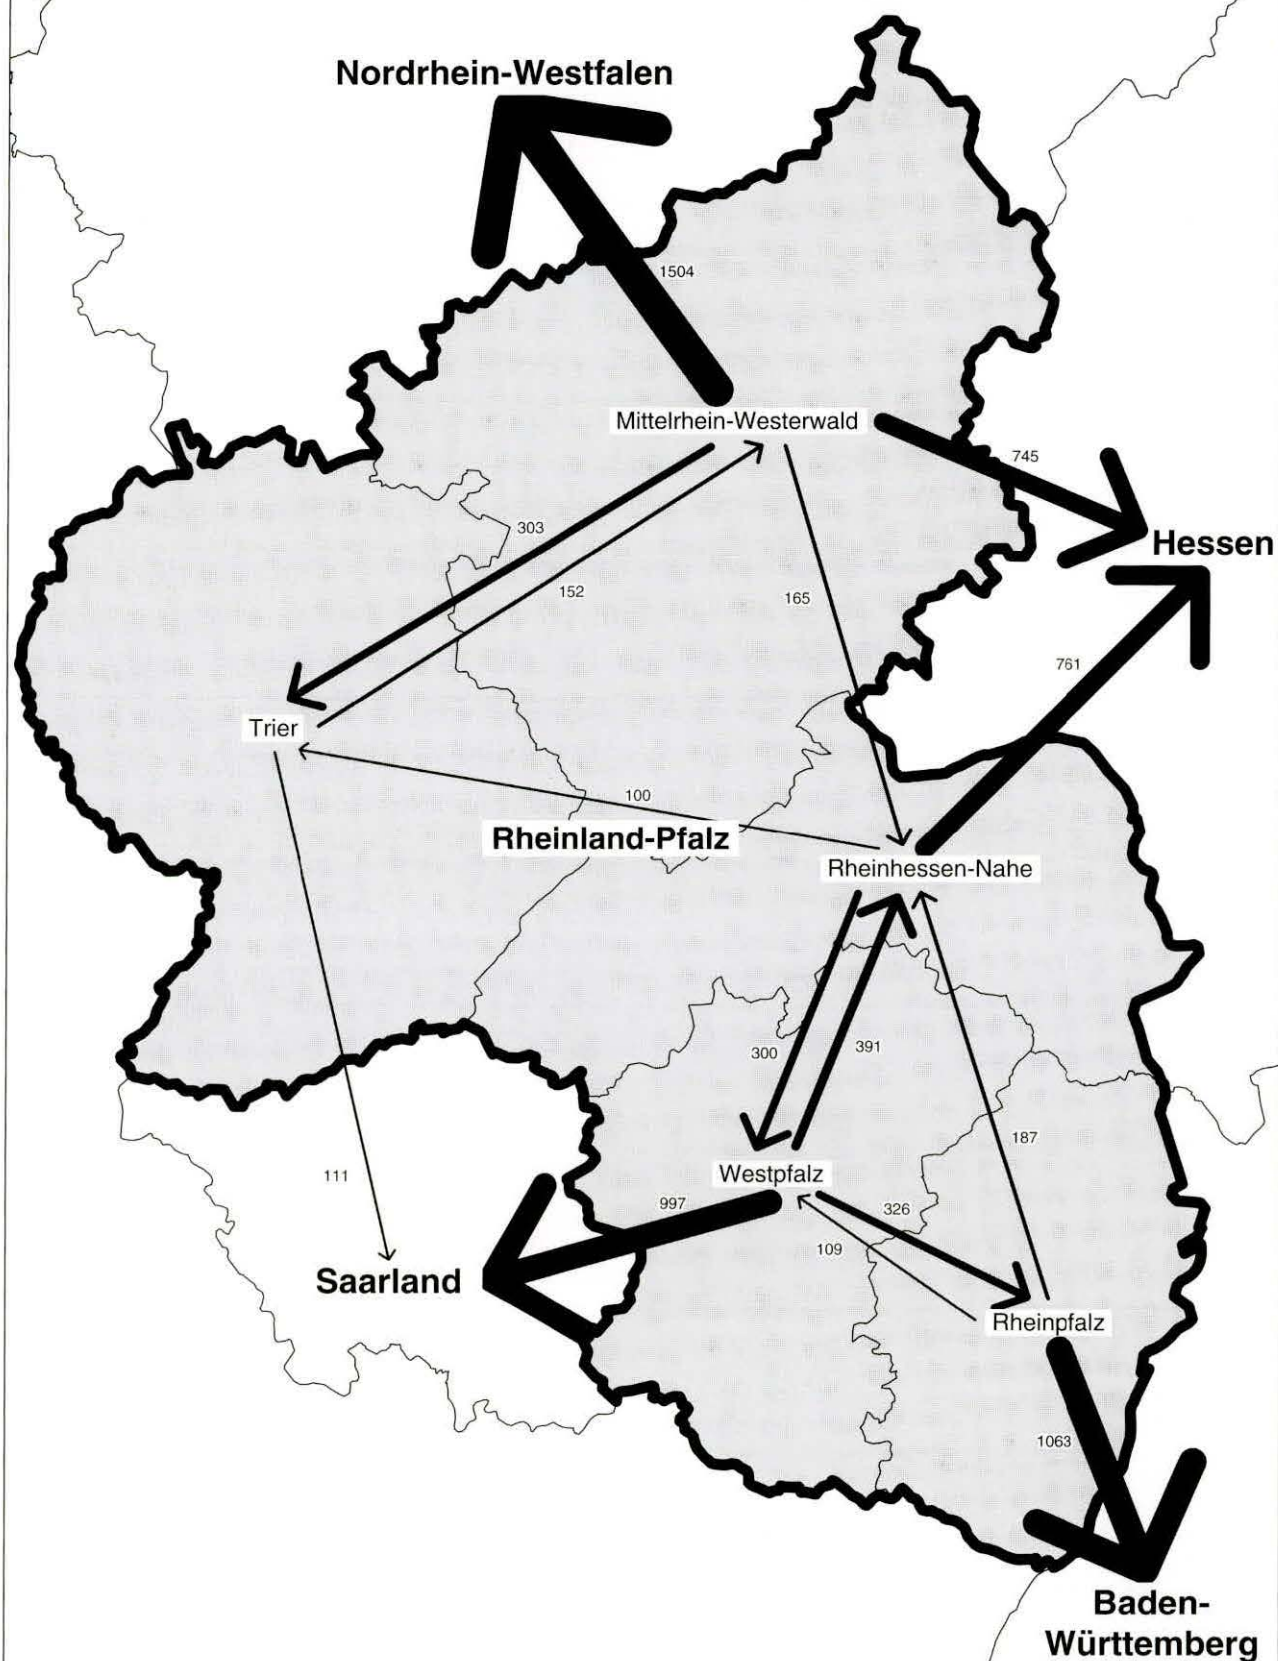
Nordrhein-Westfalen

1504

Mittelrhein-Westerwald

745

Hessen

303

152

165

761

Trier

100

Rheinland-Pfalz

Rheinhessen-Nahe

300

391

187

111

Westpfalz

997

326

109

Saarland

Rheinpfalz

1063

Baden-Württemberg